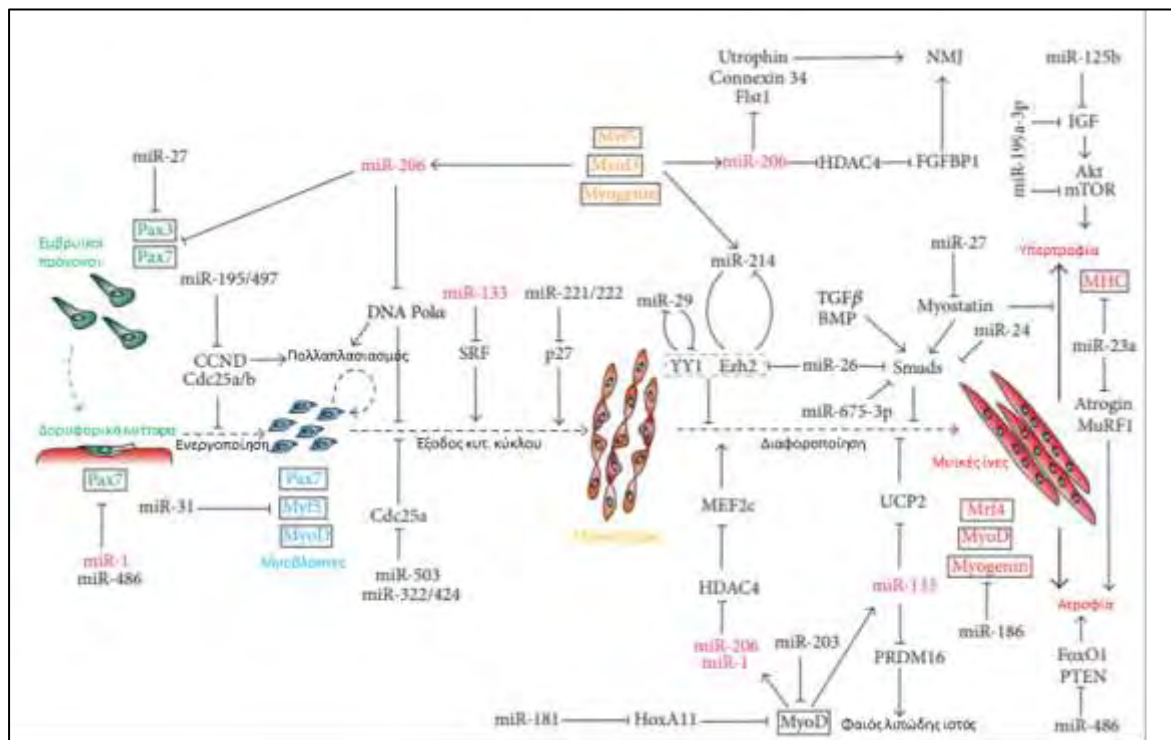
Utrophin
Connexin 34
Flst1

NMJ

miR-125b

miR-199a-3p

IGF

Akt
mTOR

miR-27

miR-206

Myf5
MyoD
Myogenin

miR-206

HDAC4

FGFBP1

Pax3
Pax7

Εμβρυικοί πρόγονοι

miR-195/497

miR-214

miR-27

Υπερτροφία

MHC

DNA Polα

miR-133

miR-221/222

miR-29

TGFβ
BMP

Myostatin

miR-24

miR-23a

CCND
Cdc25a/b

Πολλαπλασιασμός

SRF

p27

YY1

Ezh2

miR-26

Smads

miR-675-3p

Atrogin
MuRF1

Δορυφορικά κύτταρα

Ενεργοποίηση

Έξοδος κυτ. κύκλου

Διαφοροποίηση

Pax7

Pax7
Myf5
MyoD

Μυϊκές ίνες

miR-31

Cdc25a

MEF2c

UCP2

Mrf4
MyoD
Myogenin

miR-1
miR-486

Μυοβλάστες

Μυοκύτταρα

miR-503
miR-322/424

HDAC4

miR-133

miR-186

Ατροφία

miR-206
miR-1

miR-203

PRDM16

FoxO1
PTEN

miR-181

HoxA11

MyoD

Φαιός λιπώδης ιστός

miR-486